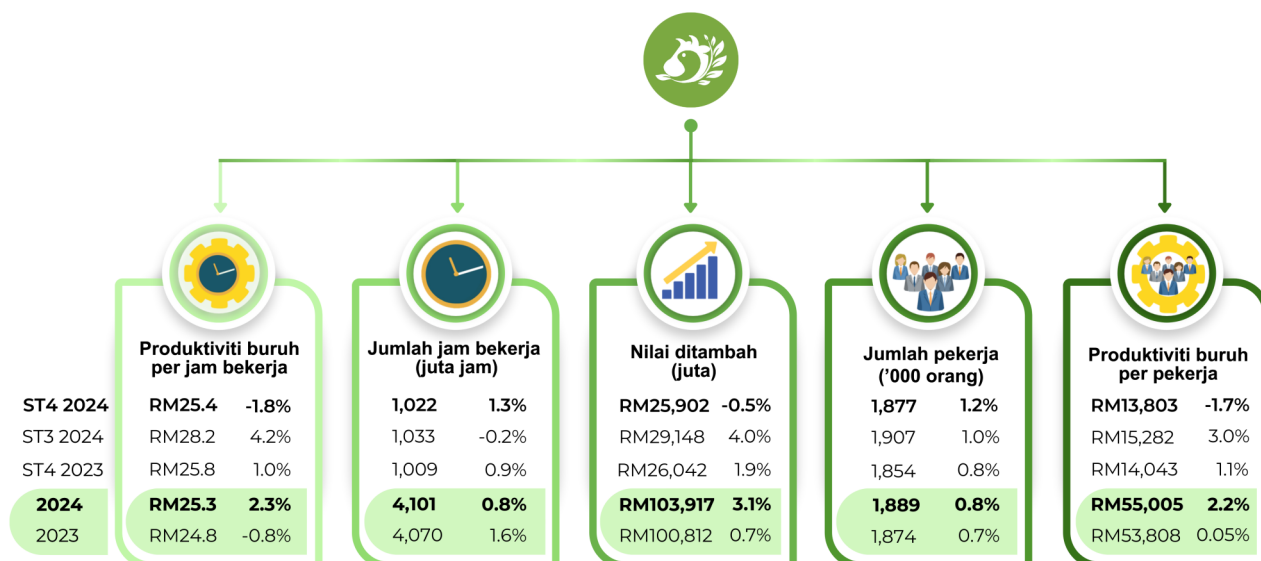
| | Produktiviti buruh per jam bekerja | | Jumlah jam bekerja (juta jam) | | Nilai ditambah (juta) | | Jumlah pekerja ('000 orang) | | Produktiviti buruh per pekerja | |
|---|---|---|---|---|---|---|---|---|---|---|
| **ST4 2024** | **RM25.4** | **-1.8%** | **1,022** | **1.3%** | **RM25,902** | **-0.5%** | **1,877** | **1.2%** | **RM13,803** | **-1.7%** |
| ST3 2024 | RM28.2 | 4.2% | 1,033 | -0.2% | RM29,148 | 4.0% | 1,907 | 1.0% | RM15,282 | 3.0% |
| ST4 2023 | RM25.8 | 1.0% | 1,009 | 0.9% | RM26,042 | 1.9% | 1,854 | 0.8% | RM14,043 | 1.1% |
| **2024** | **RM25.3** | **2.3%** | **4,101** | **0.8%** | **RM103,917** | **3.1%** | **1,889** | **0.8%** | **RM55,005** | **2.2%** |
| 2023 | RM24.8 | -0.8% | 4,070 | 1.6% | RM100,812 | 0.7% | 1,874 | 0.7% | RM53,808 | 0.05% |